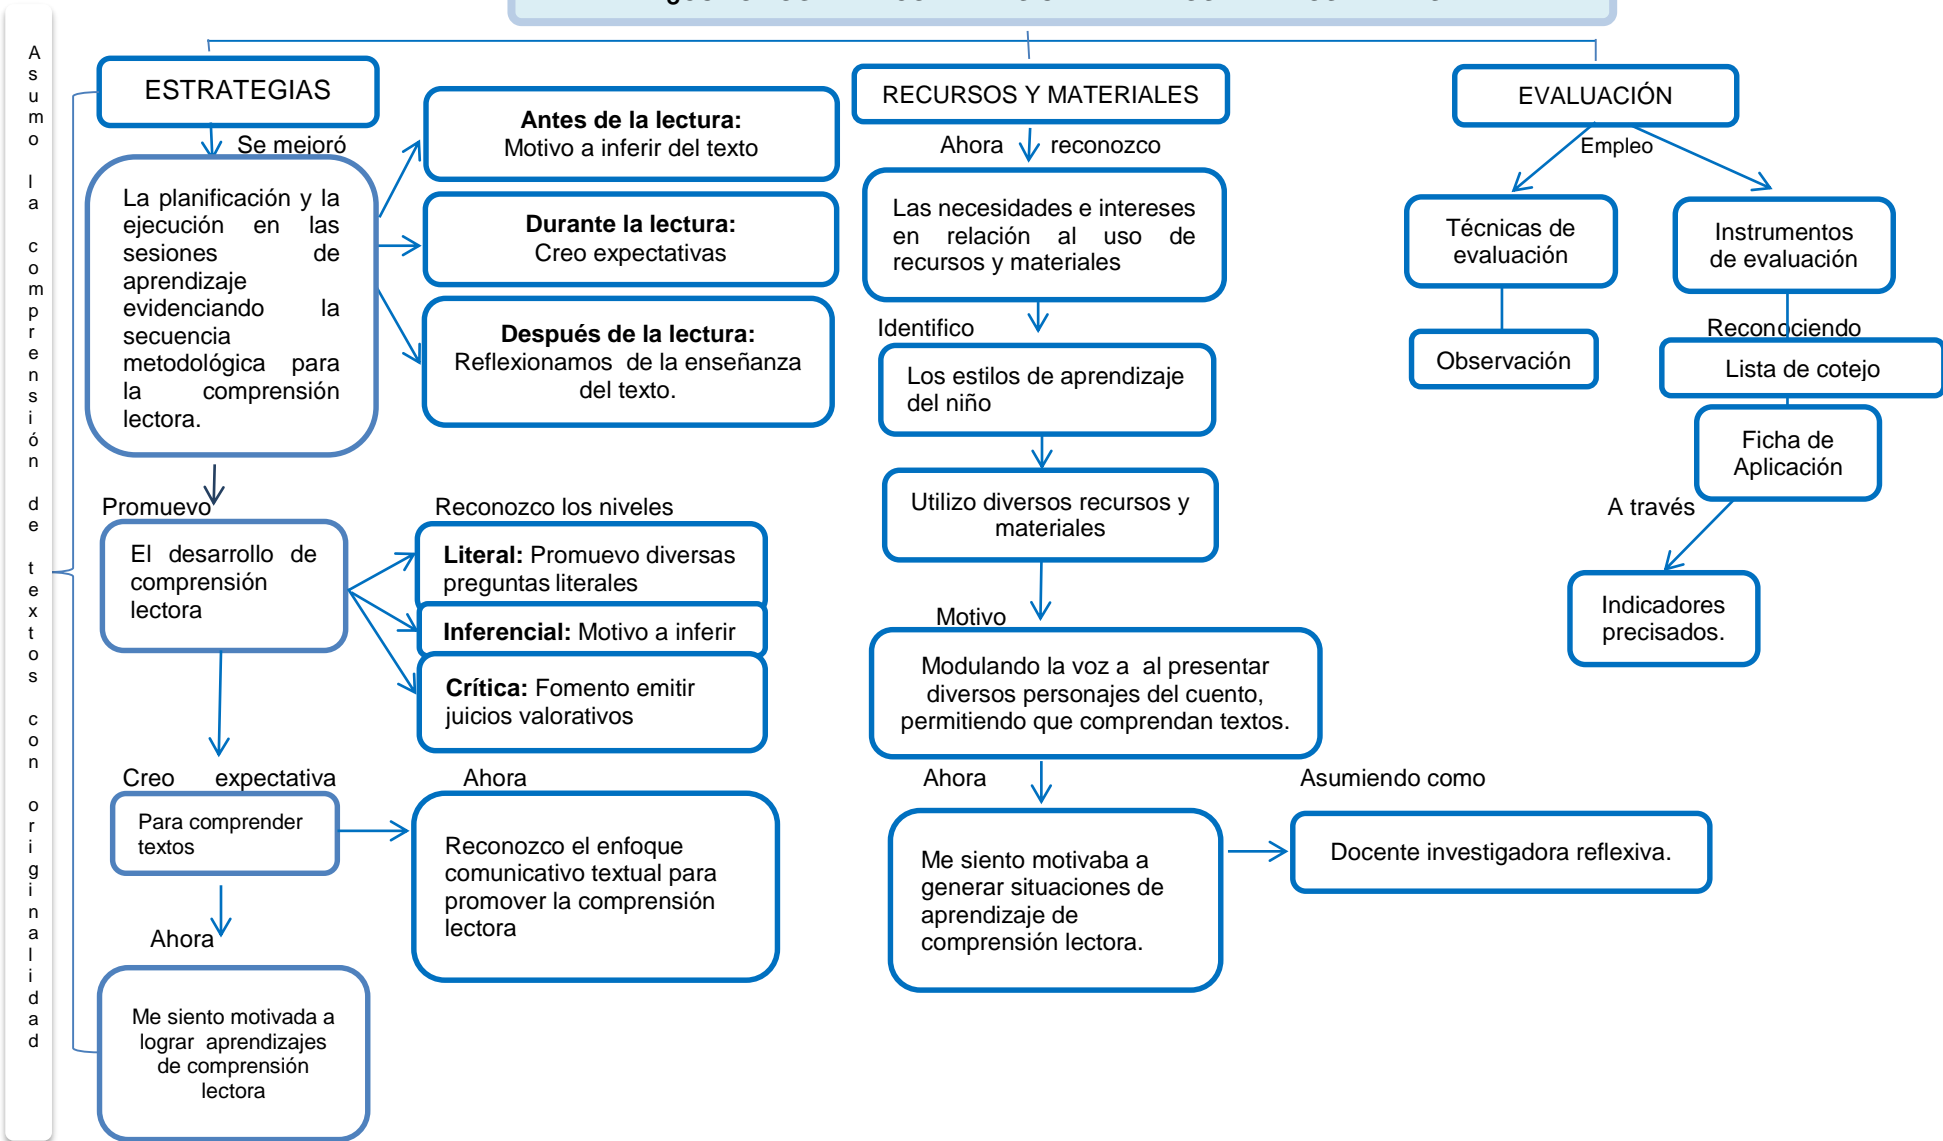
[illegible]

Asumo la comprensión de textos con originalidad

ESTRATEGIAS

Se mejoró

La planificación y la ejecución en las sesiones de aprendizaje evidenciando la secuencia metodológica para la comprensión lectora.

**Antes de la lectura:** Motivo a inferir del texto

**Durante la lectura:** Creo expectativas

**Después de la lectura:** Reflexionamos de la enseñanza del texto.

Promuevo

El desarrollo de comprensión lectora

Reconozco los niveles

**Literal:** Promuevo diversas preguntas literales

**Inferencial:** Motivo a inferir

**Crítica:** Fomento emitir juicios valorativos

Creo expectativa

Para comprender textos

Ahora

Reconozco el enfoque comunicativo textual para promover la comprensión lectora

Ahora

Me siento motivada a lograr aprendizajes de comprensión lectora

RECURSOS Y MATERIALES

Ahora reconozco

Las necesidades e intereses en relación al uso de recursos y materiales

Identifico

Los estilos de aprendizaje del niño

Utilizo diversos recursos y materiales

Motivo

Modulando la voz a al presentar diversos personajes del cuento, permitiendo que comprendan textos.

Ahora

Me siento motivaba a generar situaciones de aprendizaje de comprensión lectora.

Asumiendo como

Docente investigadora reflexiva.

EVALUACIÓN

Empleo

Técnicas de evaluación

Observación

Instrumentos de evaluación

Reconociendo

Lista de cotejo

Ficha de Aplicación

A través

Indicadores precisados.